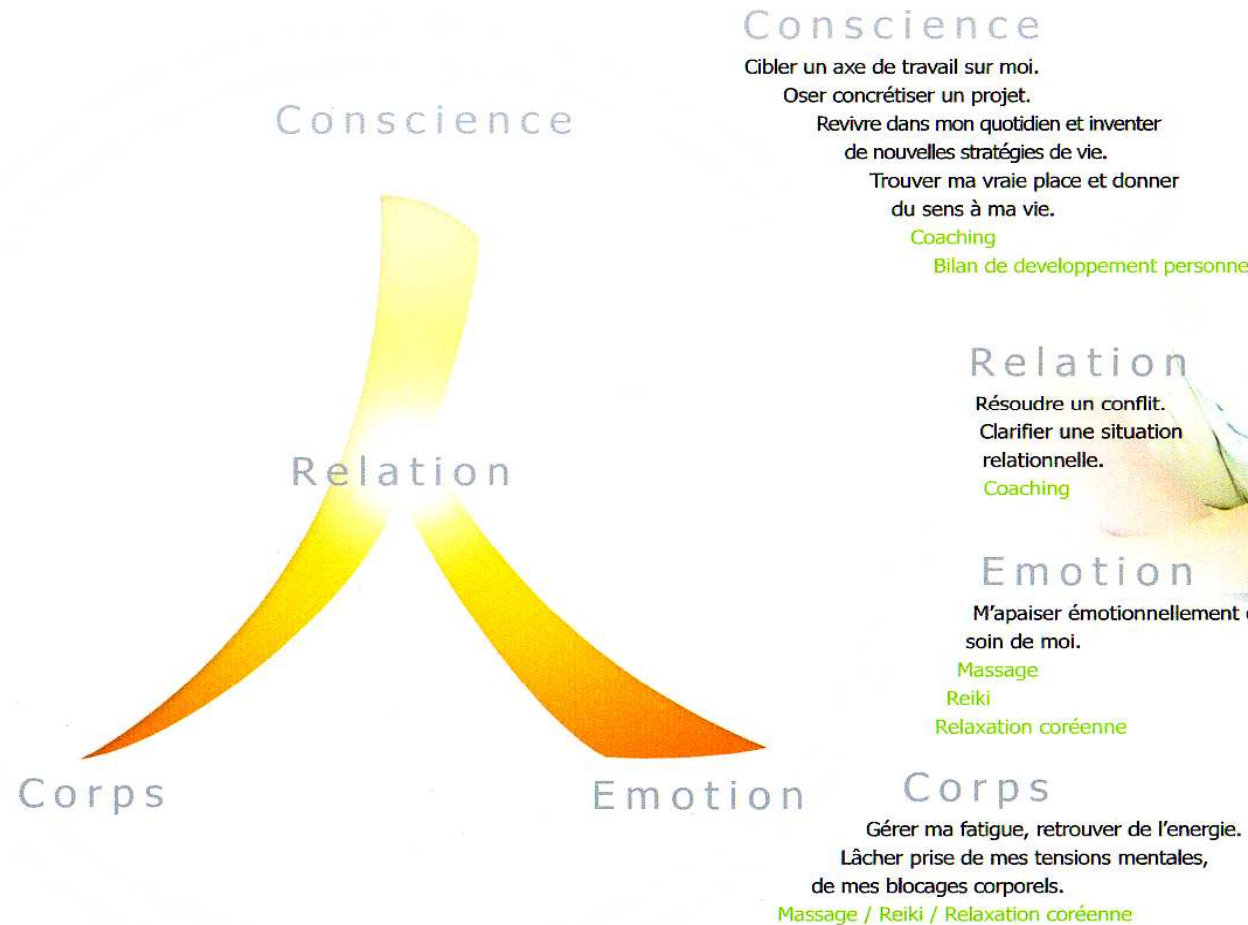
Conscience

Relation

Corps

Emotion

Conscience

Cibler un axe de travail sur moi.
Oser concrétiser un projet.
Revivre dans mon quotidien et inventer de nouvelles stratégies de vie.
Trouver ma vraie place et donner du sens à ma vie.
Coaching
Bilan de developpement personne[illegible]

Relation

Résoudre un conflit.
Clarifier une situation relationnelle.
Coaching

Emotion

M'apaiser émotionnellement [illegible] soin de moi.
Massage
Reiki
Relaxation coréenne

Corps

Gérer ma fatigue, retrouver de l'energie.
Lâcher prise de mes tensions mentales, de mes blocages corporels.
Massage / Reiki / Relaxation coréenne